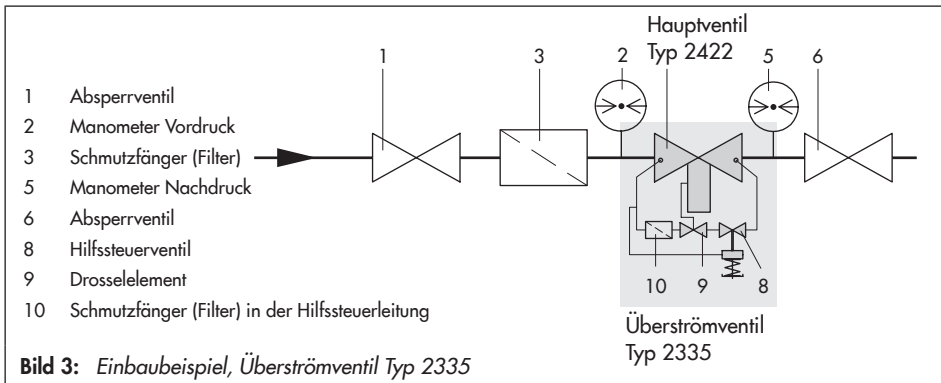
1 Absperrventil
2 Manometer Vordruck
3 Schmutzfänger (Filter)
5 Manometer Nachdruck
6 Absperrventil
8 Hilfssteuerventil
9 Drosselelement
10 Schmutzfänger (Filter) in der Hilfssteuerleitung

1 3 2 Hauptventil Typ 2422 5 6

10 9 8

Überströmventil Typ 2335

**Bild 3:** *Einbaubeispiel, Überströmventil Typ 2335*